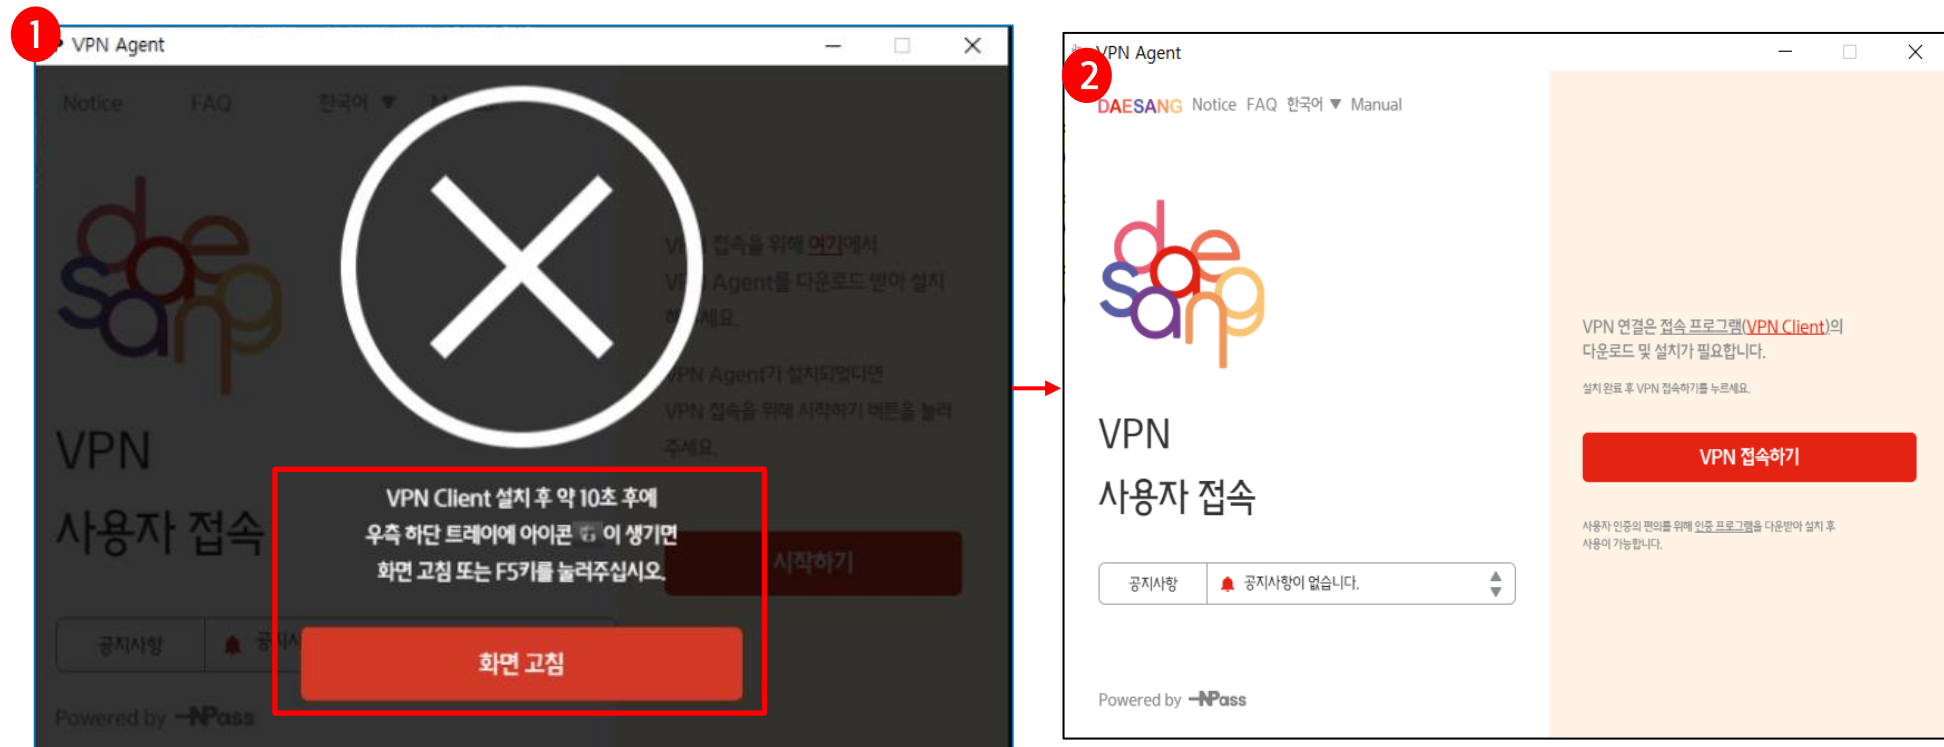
1 VPN Agent

Notice FAQ 한국어 ▼

VPN 사용자 접속

VP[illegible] 접속을 위해 여기에서 VP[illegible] Agent를 다운로드 받아 설치 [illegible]세요.

VPN Agent가 설치되었다면 VPN 접속을 위해 시작하기 버튼을 눌러 주세요.

VPN Client 설치 후 약 10초 후에 우측 하단 트레이에 아이콘 이 생기면 화면 고침 또는 F5키를 눌러주십시오.

화면 고침

시작하기

공지사항

Powered by NPass

2 VPN Agent

DAESANG Notice FAQ 한국어 ▼ Manual

VPN 사용자 접속

VPN 연결은 접속 프로그램(VPN Client)의 다운로드 및 설치가 필요합니다.

설치 완료 후 VPN 접속하기를 누르세요.

VPN 접속하기

사용자 인증의 편의를 위해 인증 프로그램을 다운받아 설치 후 사용이 가능합니다.

공지사항 공지사항이 없습니다.

Powered by NPass